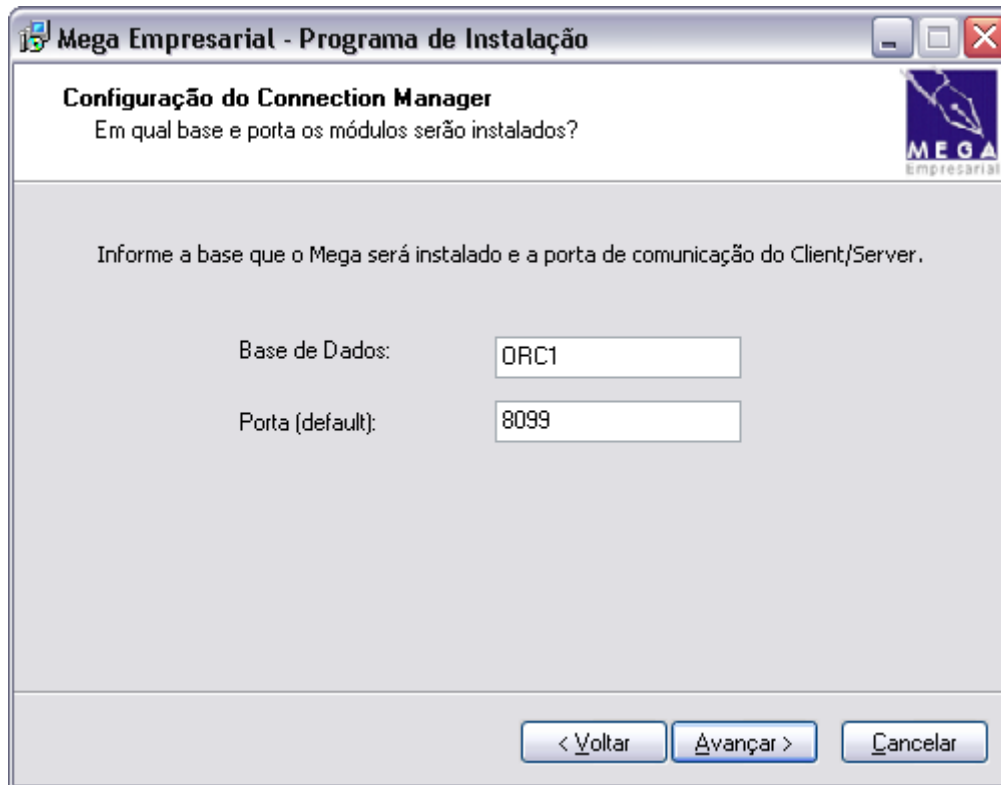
Mega Empresarial - Programa de Instalação

Configuração do Connection Manager
Em qual base e porta os módulos serão instalados?

MEGA
Empresarial

Informe a base que o Mega será instalado e a porta de comunicação do Client/Server.

Base de Dados: ORC1

Porta (default): 8099

< Voltar

Avançar >

Cancelar